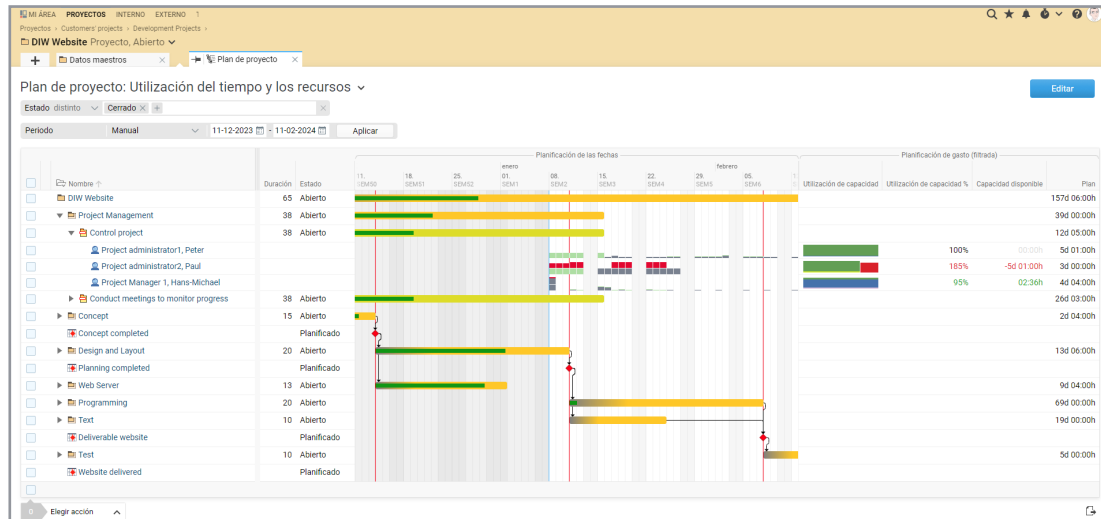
MI ÁREA PROYECTOS INTERNO EXTERNO 1

Proyectos › Customers' projects › Development Projects ›

DIW Website Proyecto, Abierto

Datos maestros × Plan de proyecto ×

Plan de proyecto: Utilización del tiempo y los recursos

Editar

Estado distinto Cerrado ×

Periodo Manual 11-12-2023 - 11-02-2024 Aplicar

Planificación de las fechas

enero febrero

11. SEM50 18. SEM51 25. SEM52 01. SEM1 08. SEM2 15. SEM3 22. SEM4 29. SEM5 05. SEM6

Planificación de gasto (filtrada)

| Nombre ↑ | Duración | Estado | Utilización de capacidad | Utilización de capacidad % | Capacidad disponible | Plan |
|---|---|---|---|---|---|---|
| DIW Website | 65 | Abierto | | | | 157d 06:00h |
| Project Management | 38 | Abierto | | | | 39d 00:00h |
| Control project | 38 | Abierto | | | | 12d 05:00h |
| Project administrator1, Peter | | | | 100% | 00:00h | 5d 01:00h |
| Project administrator2, Paul | | | | 185% | -5d 01:00h | 3d 00:00h |
| Project Manager 1, Hans-Michael | | | | 95% | 02:36h | 4d 04:00h |
| Conduct meetings to monitor progress | 38 | Abierto | | | | 26d 03:00h |
| Concept | 15 | Abierto | | | | 2d 04:00h |
| Concept completed | | Planificado | | | | |
| Design and Layout | 20 | Abierto | | | | 13d 06:00h |
| Planning completed | | Planificado | | | | |
| Web Server | 13 | Abierto | | | | 9d 04:00h |
| Programming | 20 | Abierto | | | | 69d 00:00h |
| Text | 10 | Abierto | | | | 19d 00:00h |
| Deliverable website | | Planificado | | | | |
| Test | 10 | Abierto | | | | 5d 00:00h |
| Website delivered | | Planificado | | | | |

0 Elegir acción